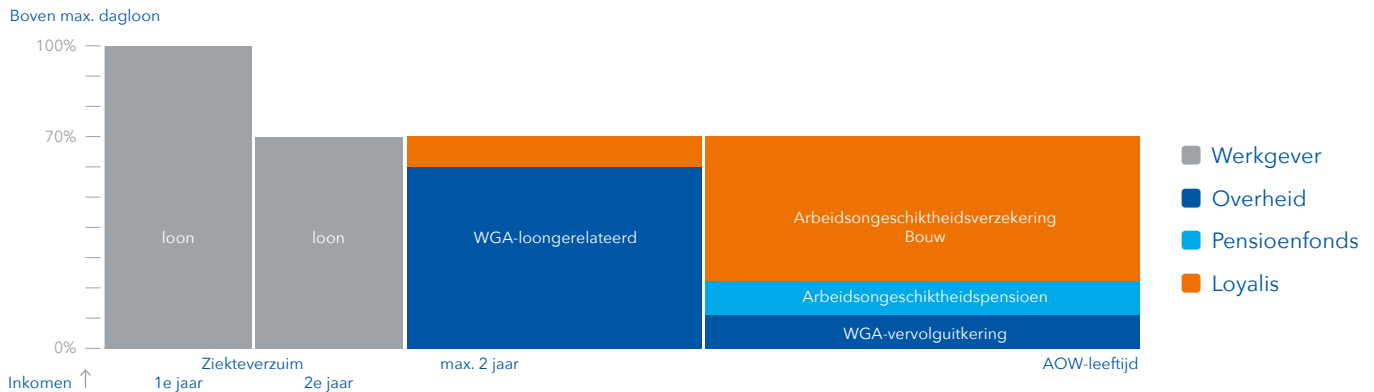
Boven max. dagloon

100%

70%

0%

loon

loon

WGA-loongerelateerd

Arbeidsongeschiktheidsverzekering Bouw

Arbeidsongeschiktheidspensioen

WGA-vervolguitkering

Ziekteverzuim

max. 2 jaar

AOW-leeftijd

Inkomen ↑

1e jaar

2e jaar

Werkgever

Overheid

Pensioenfonds

Loyalis